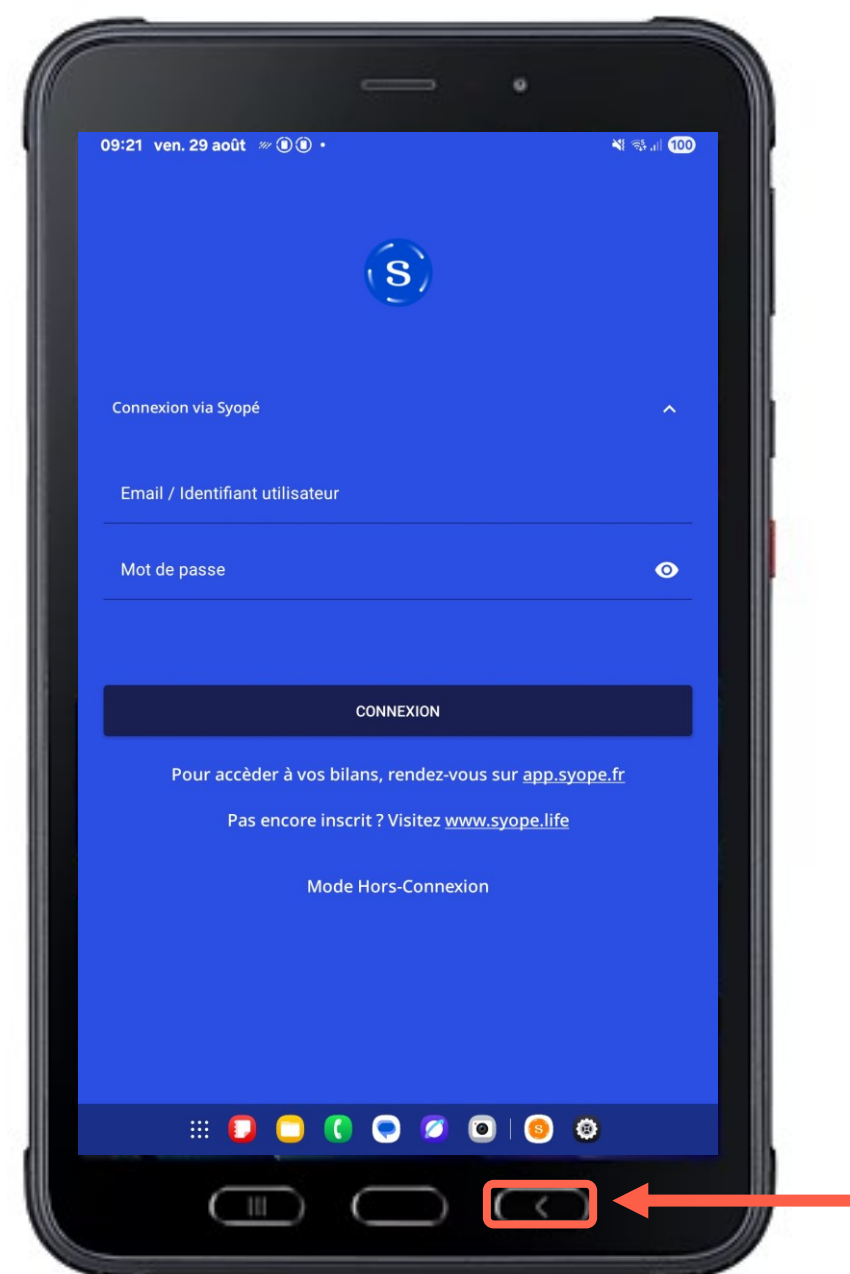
09:21 ven. 29 août

100

S

Connexion via Syopé

Email / Identifiant utilisateur

Mot de passe

CONNEXION

Pour accèder à vos bilans, rendez-vous sur app.syope.fr

Pas encore inscrit ? Visitez www.syope.life

Mode Hors-Connexion